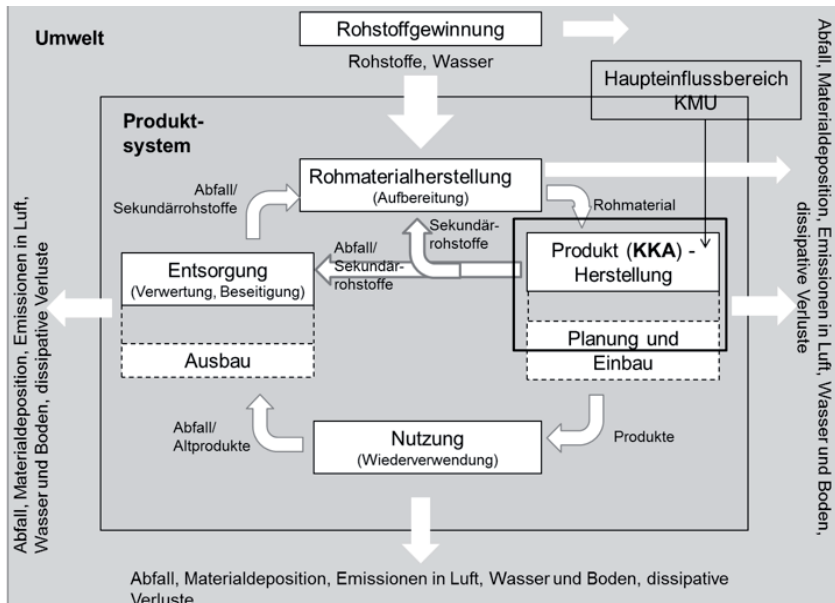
Umwelt

Rohstoffgewinnung

Rohstoffe, Wasser

Haupteinflussbereich KMU

Abfall, Materialdeposition, Emissionen in Luft, Wasser und Boden, dissipative Verluste

Produkt-system

Rohmaterialherstellung
(Aufbereitung)

Abfall/
Sekundärrohstoffe

Rohmaterial

Sekundär-rohstoffe

Abfall/
Sekundär-rohstoffe

Produkt (**KKA**) - Herstellung

Planung und Einbau

Entsorgung
(Verwertung, Beseitigung)

Ausbau

Abfall, Materialdeposition, Emissionen in Luft, Wasser und Boden, dissipative Verluste

Abfall/
Altprodukte

Nutzung
(Wiederverwendung)

Produkte

Abfall, Materialdeposition, Emissionen in Luft, Wasser und Boden, dissipative Verluste